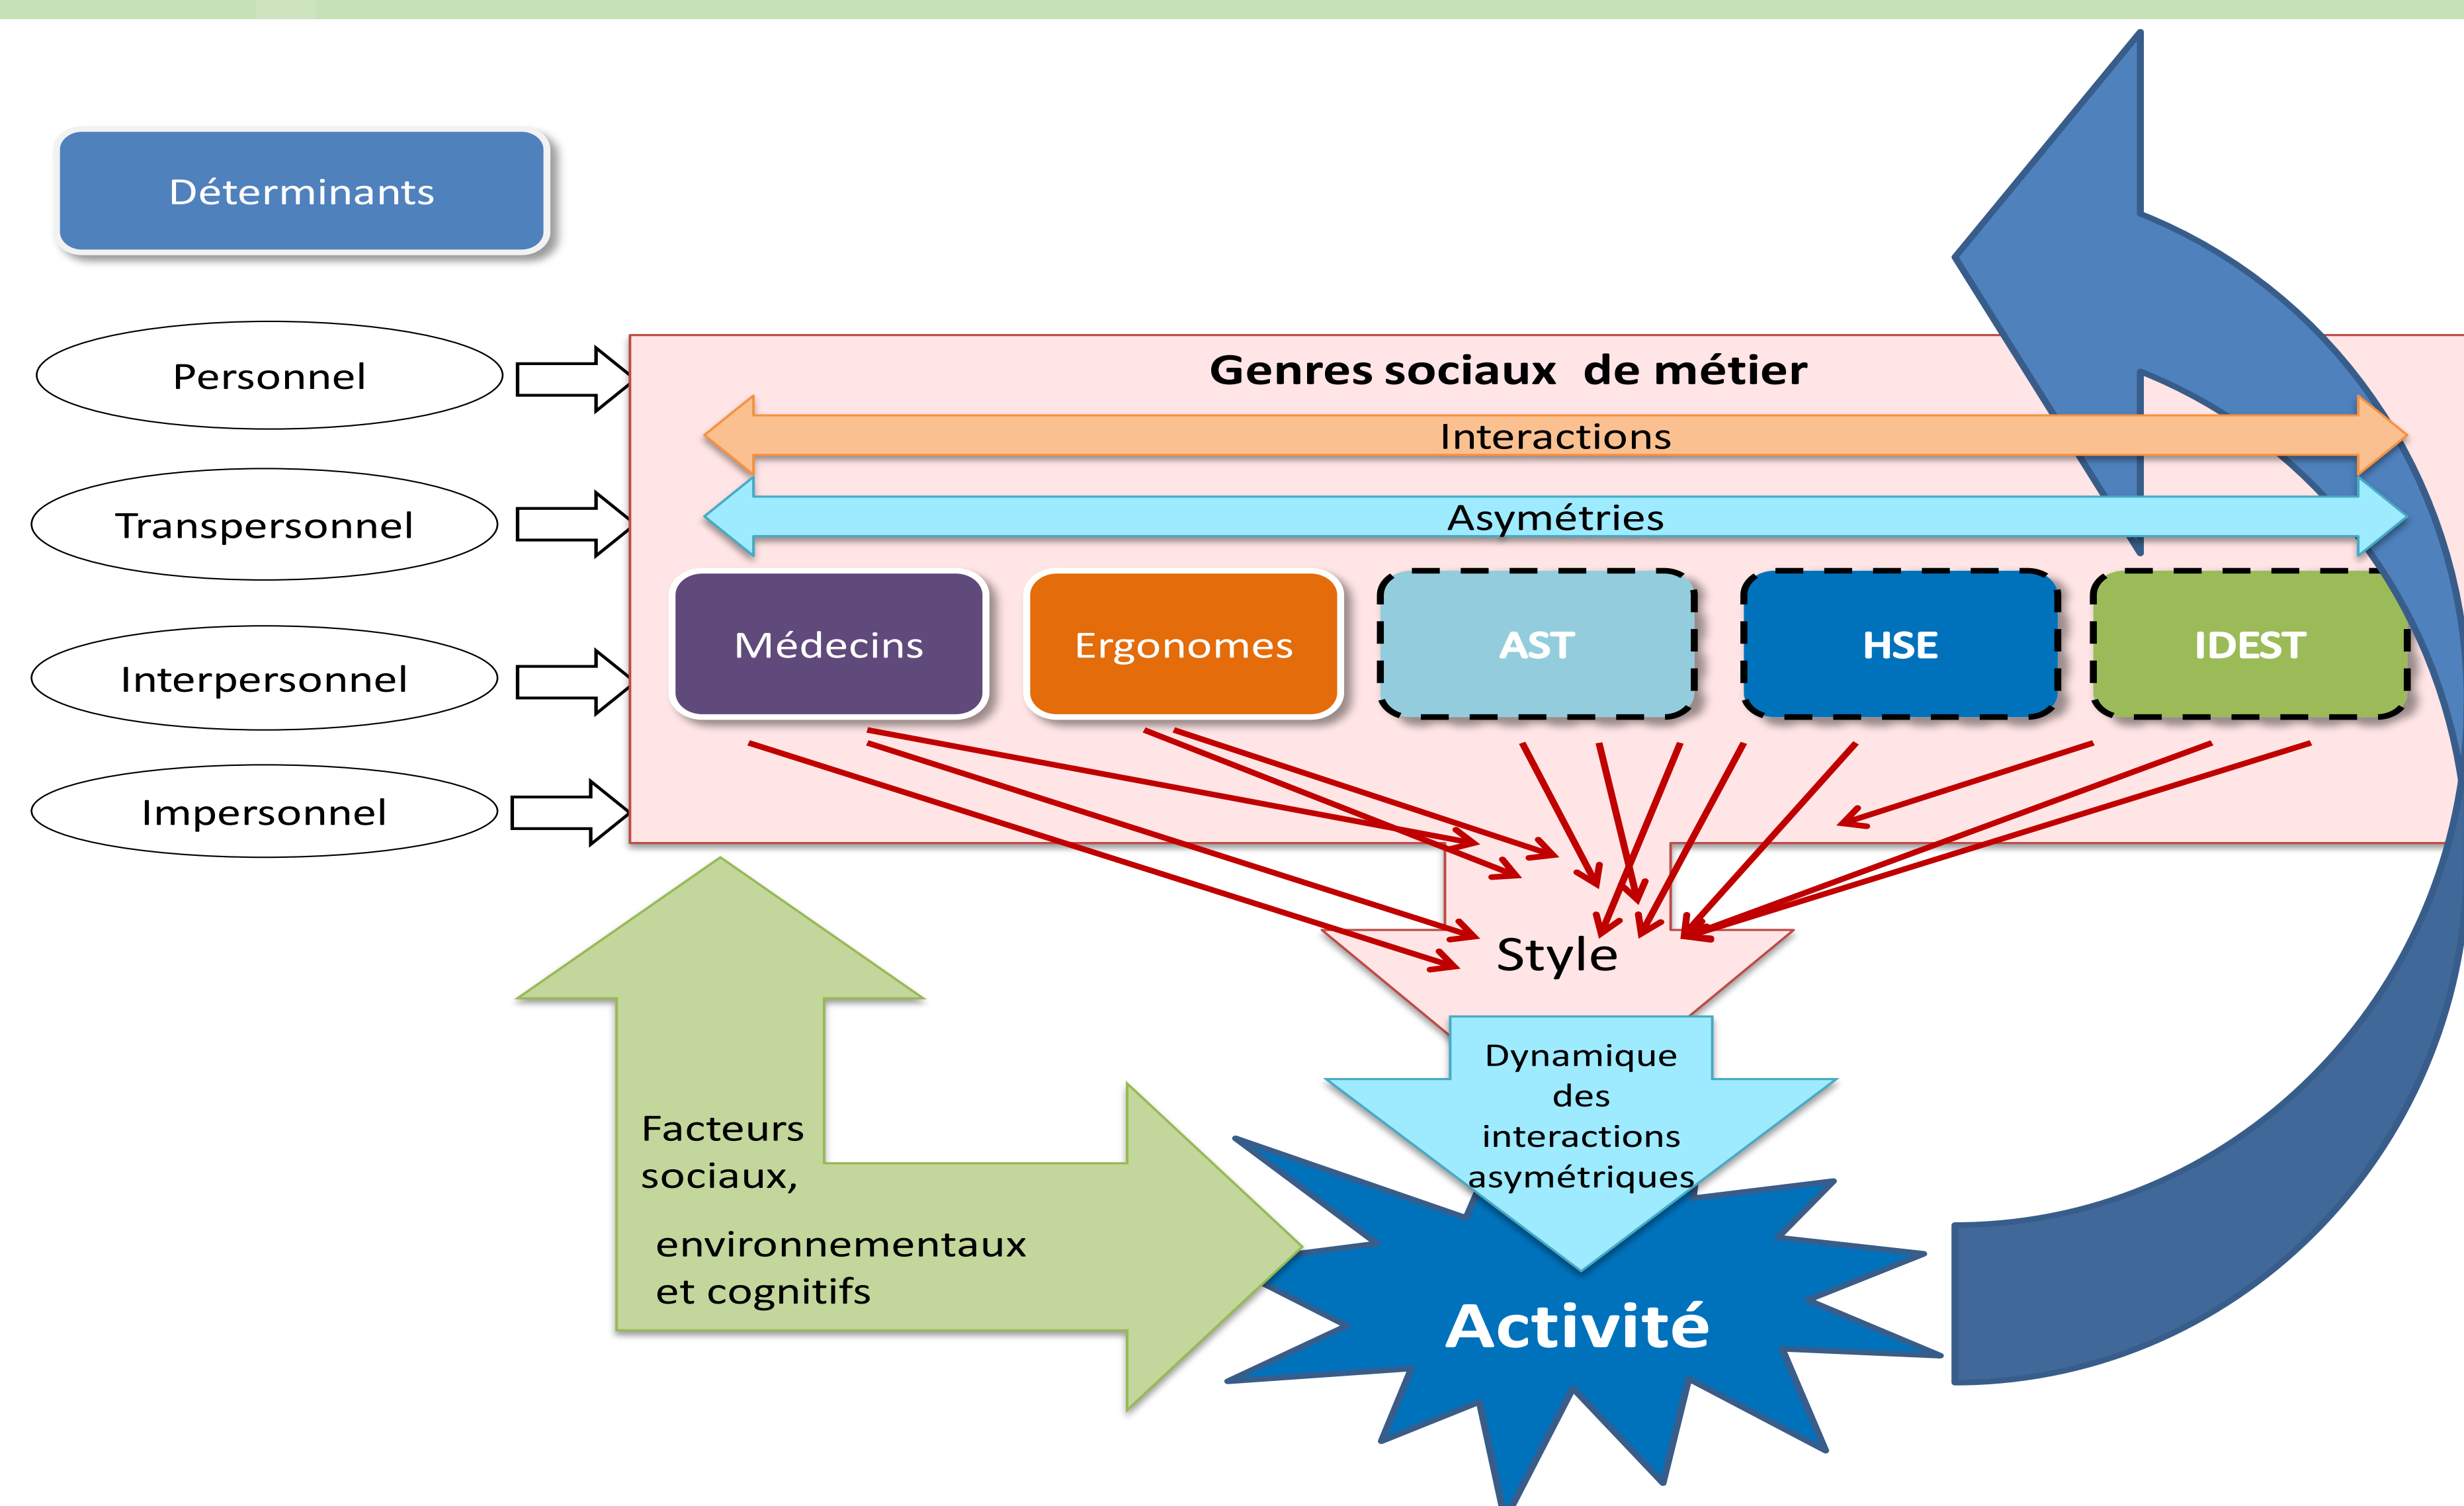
Déterminants

Personnel

Transpersonnel

Interpersonnel

Impersonnel

Genres sociaux de métier

Interactions

Asymétries

Médecins

Ergonomes

AST

HSE

IDEST

Style

Dynamique des interactions asymétriques

Facteurs sociaux,

environnementaux et cognitifs

Activité